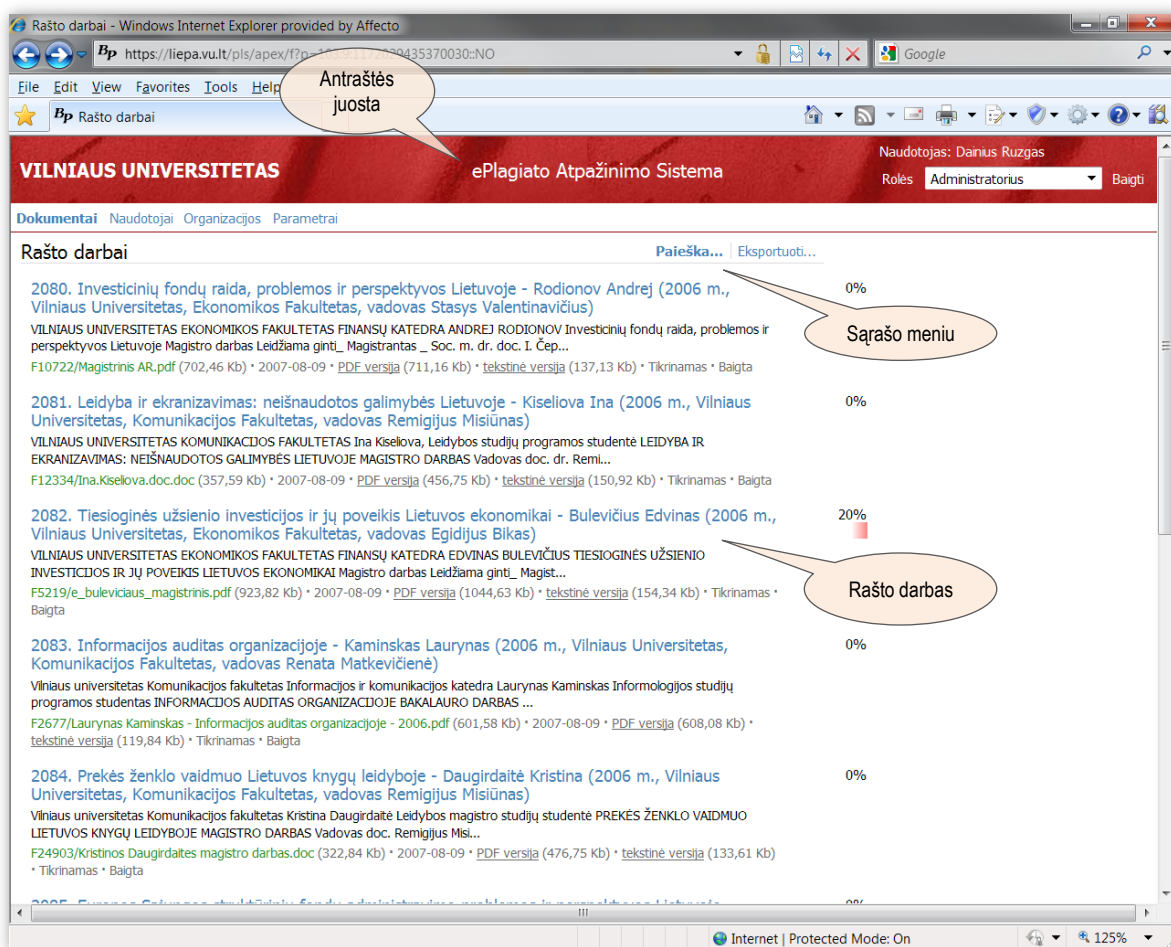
Rašto darbai - Windows Internet Explorer provided by Affecto

https://liepa.vu.lt/pls/apex/f?p=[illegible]0435370030::NO

Google

File Edit View Favorites Tools Help

Antraštės juosta

Rašto darbai

VILNIAUS UNIVERSITETAS

ePlagiato Atpažinimo Sistema

Naudotojas: Dainius Ruzgas

Rolės Administratorius Baigti

Dokumentai Naudotojai Organizacijos Parametrai

Rašto darbai

Paieška... Eksportuoti...

2080. Investicinių fondų raida, problemos ir perspektyvos Lietuvoje - Rodionov Andrej (2006 m., Vilniaus Universitetas, Ekonomikos Fakultetas, vadovas Stasys Valentinavičius)

0%

Sąrašo meniu

VILNIAUS UNIVERSITETAS EKONOMIKOS FAKULTETAS FINANSŲ KATEDRA ANDREJ RODIONOV Investicinių fondų raida, problemos ir perspektyvos Lietuvoje Magistro darbas Leidžiama ginti_ Magistrantas _ Soc. m. dr. doc. I. Čep...

F10722/Magistrinis AR.pdf (702,46 Kb) • 2007-08-09 • PDF versija (711,16 Kb) • tekstinė versija (137,13 Kb) • Tikrinamas • Baigta

2081. Leidyba ir ekranizavimas: neišnaudotos galimybės Lietuvoje - Kiseliova Ina (2006 m., Vilniaus Universitetas, Komunikacijos Fakultetas, vadovas Remigijus Misiūnas)

0%

VILNIAUS UNIVERSITETAS KOMUNIKACIJOS FAKULTETAS Ina Kiseliova, Leidybos studijų programos studentė LEIDYBA IR EKRANIZAVIMAS: NEIŠNAUDOTOS GALIMYBĖS LIETUVOJE MAGISTRO DARBAS Vadovas doc. dr. Remi...

F12334/Ina.Kiseliova.doc.doc (357,59 Kb) • 2007-08-09 • PDF versija (456,75 Kb) • tekstinė versija (150,92 Kb) • Tikrinamas • Baigta

2082. Tiesioginės užsienio investicijos ir jų poveikis Lietuvos ekonomikai - Bulevičius Edvinas (2006 m., Vilniaus Universitetas, Ekonomikos Fakultetas, vadovas Egidijus Bikas)

20%

VILNIAUS UNIVERSITETAS EKONOMIKOS FAKULTETAS FINANSŲ KATEDRA EDVINAS BULEVIČIUS TIESIOGINĖS UŽSIENIO INVESTICIJOS IR JŲ POVEIKIS LIETUVOS EKONOMIKAI Magistro darbas Leidžiama ginti_ Magist...

Rašto darbas

F5219/e_buleviciaus_magistrinis.pdf (923,82 Kb) • 2007-08-09 • PDF versija (1044,63 Kb) • tekstinė versija (154,34 Kb) • Tikrinamas • Baigta

2083. Informacijos auditas organizacijoje - Kaminskas Laurynas (2006 m., Vilniaus Universitetas, Komunikacijos Fakultetas, vadovas Renata Matkevičienė)

0%

Vilniaus universitetas Komunikacijos fakultetas Informacijos ir komunikacijos katedra Laurynas Kaminskas Informologijos studijų programos studentas INFORMACIJOS AUDITAS ORGANIZACIJOJE BAKALAURO DARBAS ...

F2677/Laurynas Kaminskas - Informacijos auditas organizacijoje - 2006.pdf (601,58 Kb) • 2007-08-09 • PDF versija (608,08 Kb) • tekstinė versija (119,84 Kb) • Tikrinamas • Baigta

2084. Prekės ženklo vaidmuo Lietuvos knygų leidyboje - Daugirdaitė Kristina (2006 m., Vilniaus Universitetas, Komunikacijos Fakultetas, vadovas Remigijus Misiūnas)

0%

Vilniaus universitetas Komunikacijos fakultetas Kristina Daugirdaitė Leidybos magistro studijų studentė PREKĖS ŽENKLO VAIDMUO LIETUVOS KNYGŲ LEIDYBOJE MAGISTRO DARBAS Vadovas doc. Remigijus Misi...

F24903/Kristinos Daugirdaites magistro darbas.doc (322,84 Kb) • 2007-08-09 • PDF versija (476,75 Kb) • tekstinė versija (133,61 Kb) • Tikrinamas • Baigta

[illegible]

0%

Internet | Protected Mode: On

125%